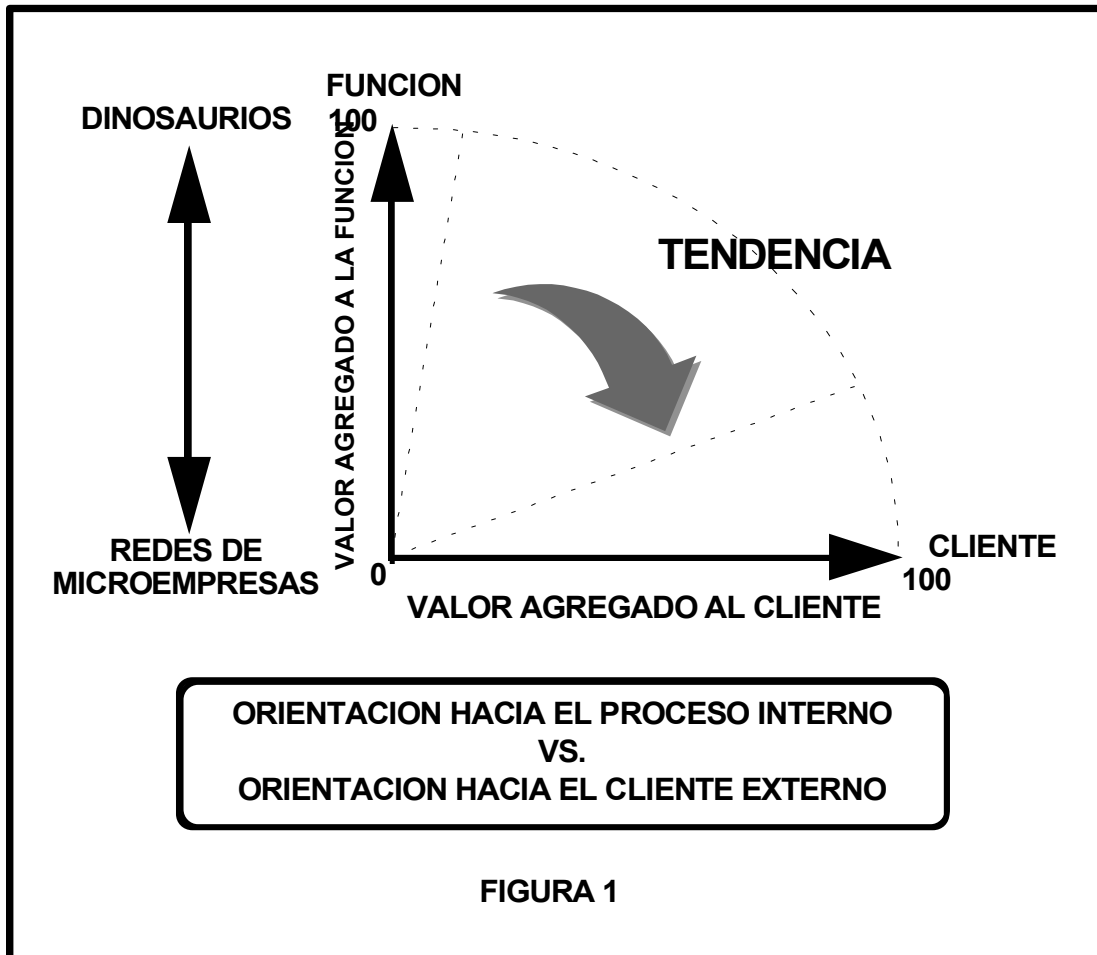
FUNCION

DINOSAURIOS

100

VALOR AGREGADO A LA FUNCION

TENDENCIA

REDES DE MICROEMPRESAS

0

CLIENTE

100

VALOR AGREGADO AL CLIENTE

ORIENTACION HACIA EL PROCESO INTERNO
VS.
ORIENTACION HACIA EL CLIENTE EXTERNO

FIGURA 1